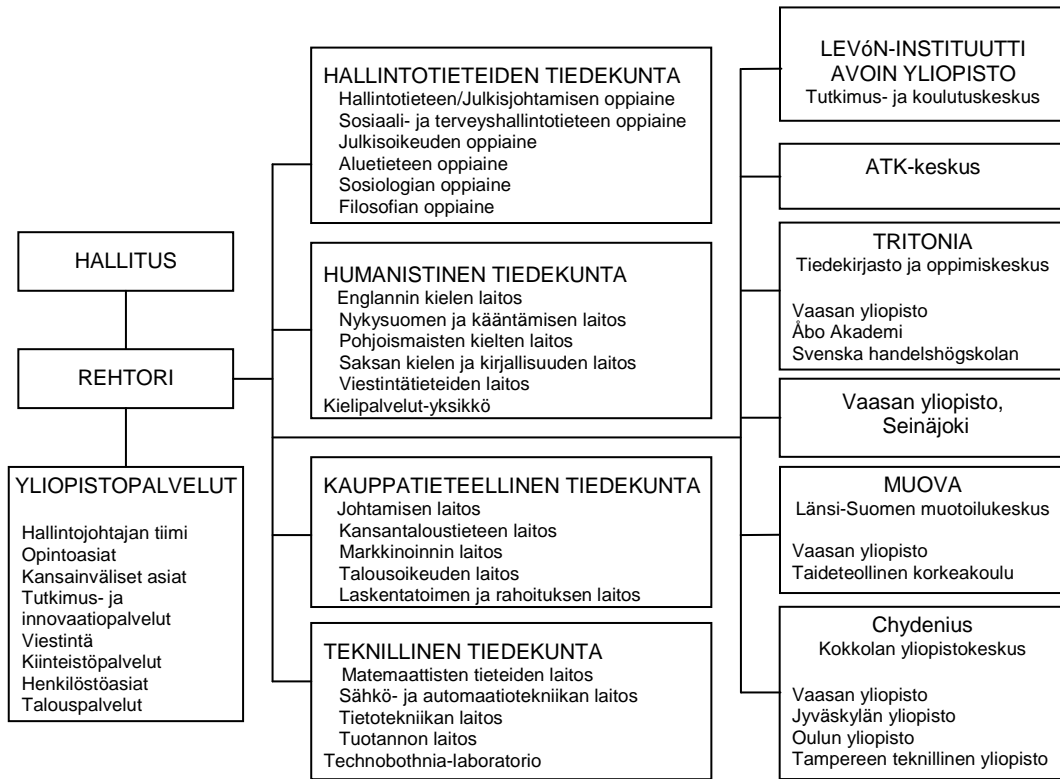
HALLITUS

REHTORI

YLIOPISTOPALVELUT

Hallintojohtajan tiimi
Opintoasiat
Kansainväliset asiat
Tutkimus- ja innovaatiopalvelut
Viestintä
Kiinteistöpalvelut
Henkilöstöasiat
Talouspalvelut

HALLINTOTIETEIDEN TIEDEKUNTA
Hallintotieteen/Julkisjohtamisen oppiaine
Sosiaali- ja terveyshallintotieteen oppiaine
Julkisoikeuden oppiaine
Aluetieteen oppiaine
Sosiologian oppiaine
Filosofian oppiaine

HUMANISTINEN TIEDEKUNTA
Englannin kielen laitos
Nykysuomen ja kääntämisen laitos
Pohjoismaisten kielten laitos
Saksan kielen ja kirjallisuuden laitos
Viestintätieteiden laitos
Kielipalvelut-yksikkö

KAUPPATIETEELLINEN TIEDEKUNTA
Johtamisen laitos
Kansantaloustieteen laitos
Markkinoinnin laitos
Talousoikeuden laitos
Laskentatoimen ja rahoituksen laitos

TEKNILLINEN TIEDEKUNTA
Matemaattisten tieteiden laitos
Sähkö- ja automaatiotekniikan laitos
Tietotekniikan laitos
Tuotannon laitos
Technobothnia-laboratorio

LEVóN-INSTITUUTTI
AVOIN YLIOPISTO
Tutkimus- ja koulutuskeskus

ATK-keskus

TRITONIA
Tiedekirjasto ja oppimiskeskus

Vaasan yliopisto
Åbo Akademi
Svenska handelshögskolan

Vaasan yliopisto, Seinäjoki

MUOVA
Länsi-Suomen muotoilukeskus

Vaasan yliopisto
Taideteollinen korkeakoulu

Chydenius
Kokkolan yliopistokeskus

Vaasan yliopisto
Jyväskylän yliopisto
Oulun yliopisto
Tampereen teknillinen yliopisto